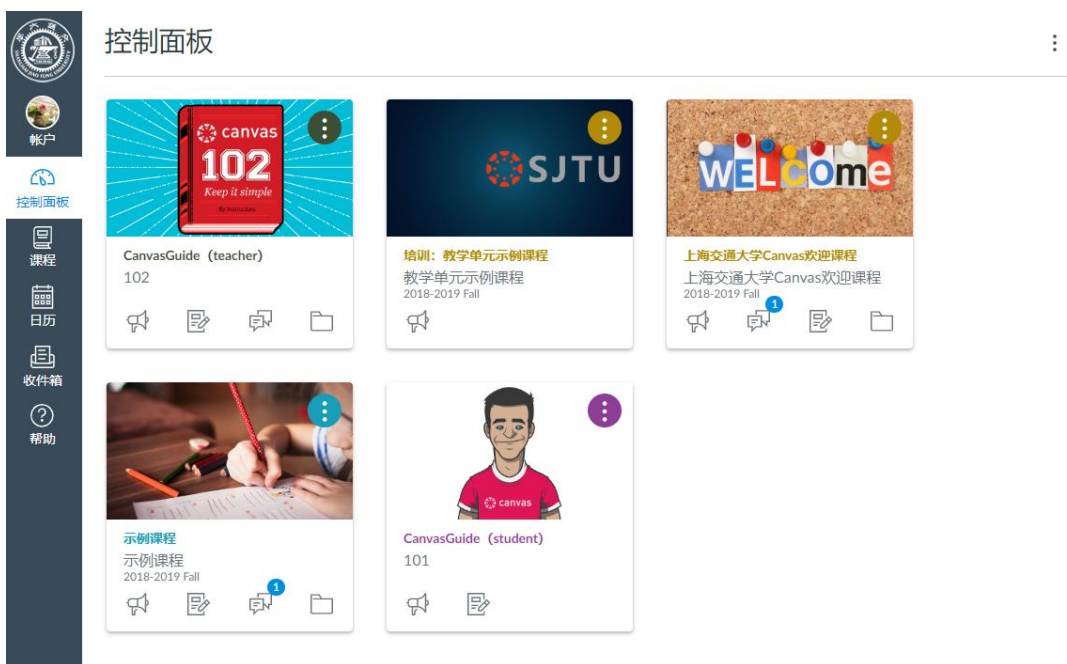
帐户

控制面板

课程

日历

收件箱

帮助

控制面板

canvas
102
Keep it simple
By Instructure

CanvasGuide（teacher）
102

SJTU

培训：教学单元示例课程
教学单元示例课程
2018-2019 Fall

WELCOME

上海交通大学Canvas欢迎课程
上海交通大学Canvas欢迎课程
2018-2019 Fall

1

示例课程
示例课程
2018-2019 Fall

1

canvas

CanvasGuide（student）
101